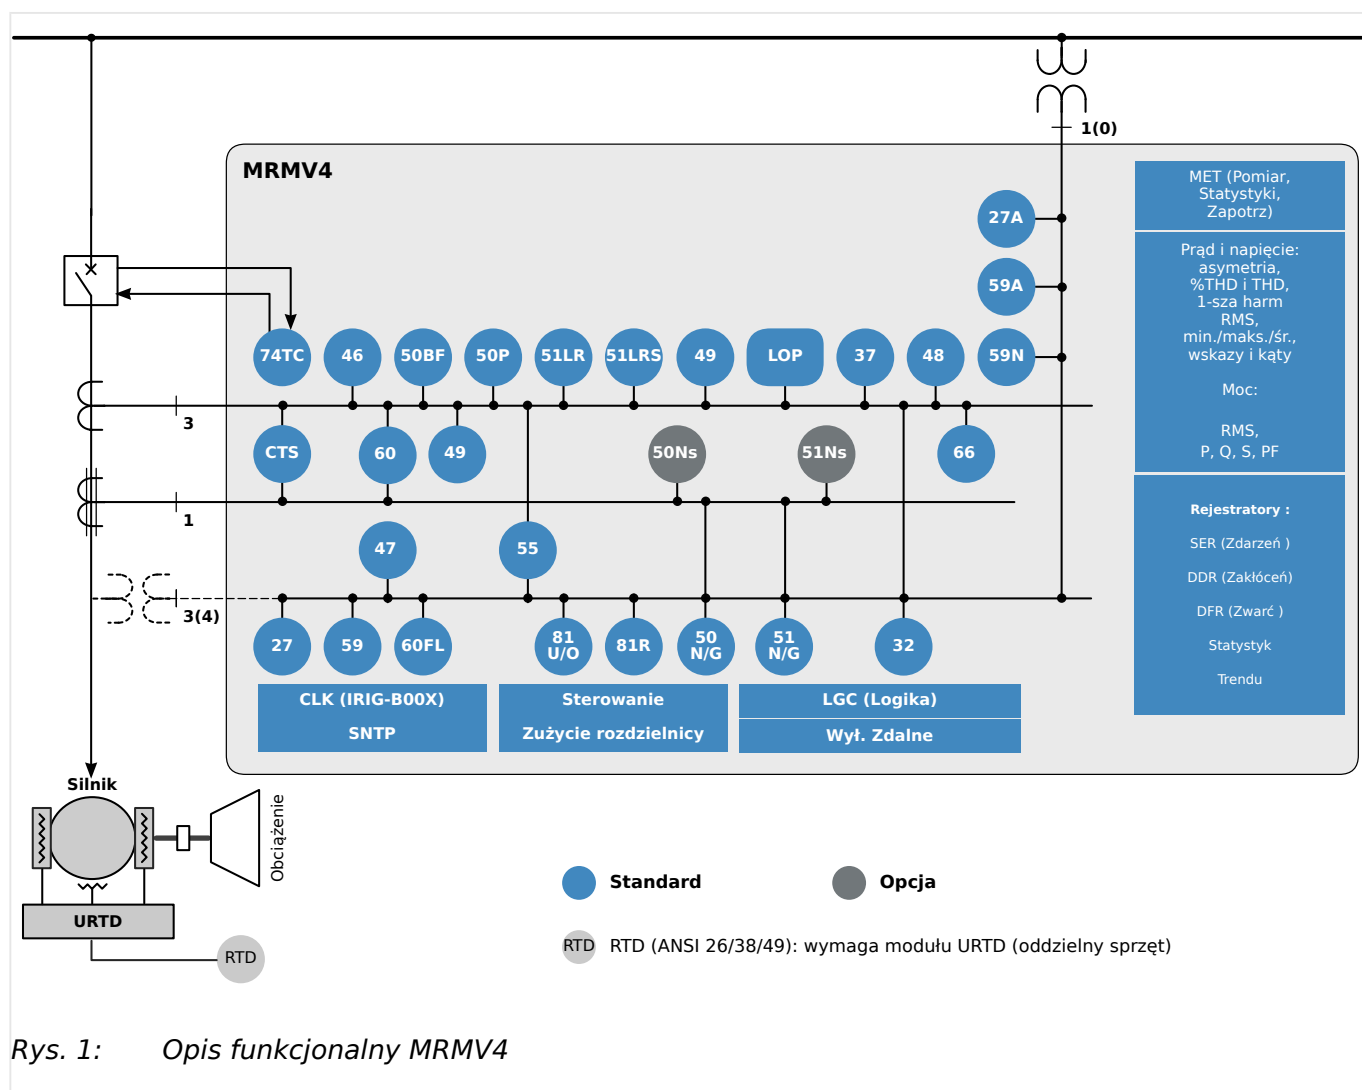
1(0)

MRMV4

27A
59A
59N

MET (Pomiar, Statystyki, Zapotrz)

Prąd i napięcie: asymetria, %THD i THD, 1-sza harm RMS, min./maks./śr., wskazy i kąty

Moc:

RMS, P, Q, S, PF

Rejestratory :

SER (Zdarzeń )

DDR (Zakłóceń)

DFR (Zwarć )

Statystyk

Trendu

74TC 46 50BF 50P 51LR 51LRS 49 LOP 37 48

3

CTS 60 49 50Ns 51Ns 66

1

47 55

3(4)

27 59 60FL 81 U/O 81R 50 N/G 51 N/G 32

CLK (IRIG-B00X)
SNTP

Sterowanie
Zużycie rozdzielnicy

LGC (Logika)
Wył. Zdalne

Silnik

Obciążenie

URTD

RTD

Standard

Opcja

RTD RTD (ANSI 26/38/49): wymaga modułu URTD (oddzielny sprzęt)

Rys. 1: Opis funkcjonalny MRMV4